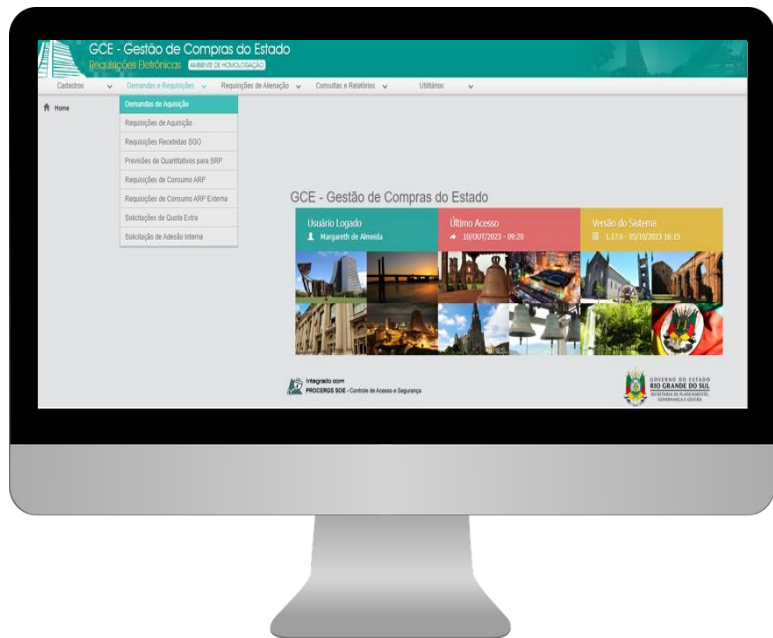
GCE - Gestão de Compras do Estado
Requisições Eletrônicas AMBIENTE DE HOMOLOGAÇÃO

Cadastros Demandas e Requisições Requisições de Alienação Consultas e Relatórios Utilitários

Home

Demandas de Aquisição
Requisições de Aquisição
Requisições Recebidas SGO
Previsões de Quantitativos para SRP
Requisições de Consumo ARP
Requisições de Consumo ARP Externa
Solicitações de Quota Extra
Solicitação de Adesão Interna

GCE - Gestão de Compras do Estado

Usuário Logado
Margareth de Almeida

Último Acesso
10/OUT/2023 - 09:20

Versão do Sistema
1.17.0 - 05/10/2023 16:15

Integrado com
PROCERGS SOE - Controle de Acesso e Segurança

GOVERNO DO ESTADO
RIO GRANDE DO SUL
SECRETARIA DE PLANEJAMENTO, GOVERNANÇA E GESTÃO